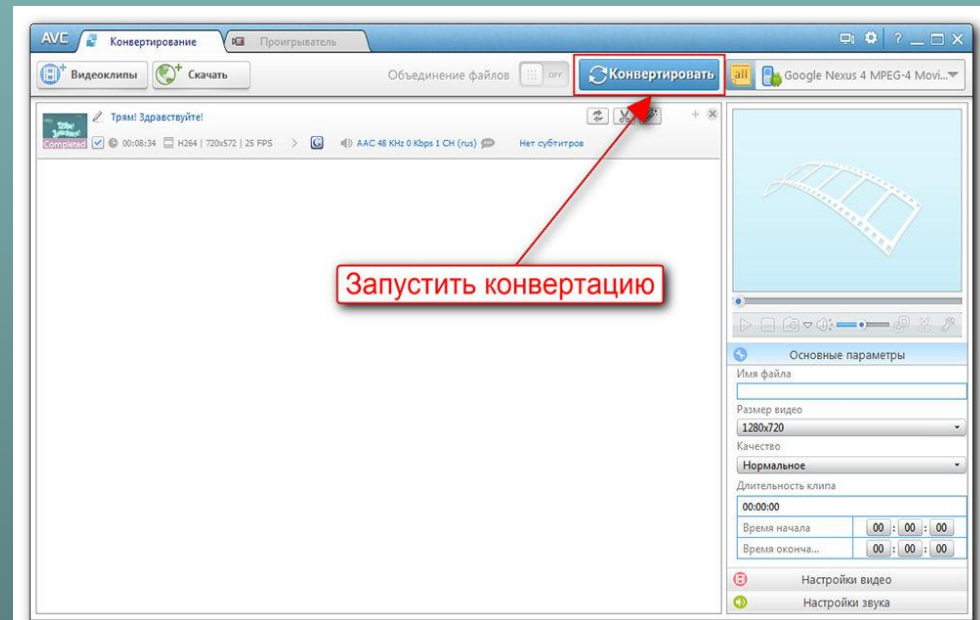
AVC Конвертирование Проигрыватель

Видеоклипы Скачать Объединение файлов OFF Конвертировать all Google Nexus 4 MPEG-4 Movi...

Трям! Здравствуйте!
Completed 00:08:34 H264 | 720x572 | 25 FPS AAC 48 KHz 0 Kbps 1 CH (rus) Нет субтитров

Запустить конвертацию

Основные параметры
Имя файла

Размер видео
1280x720
Качество
Нормальное
Длительность клипа
00:00:00
Время начала 00 : 00 : 00
Время оконча... 00 : 00 : 00
Настройки видео
Настройки звука